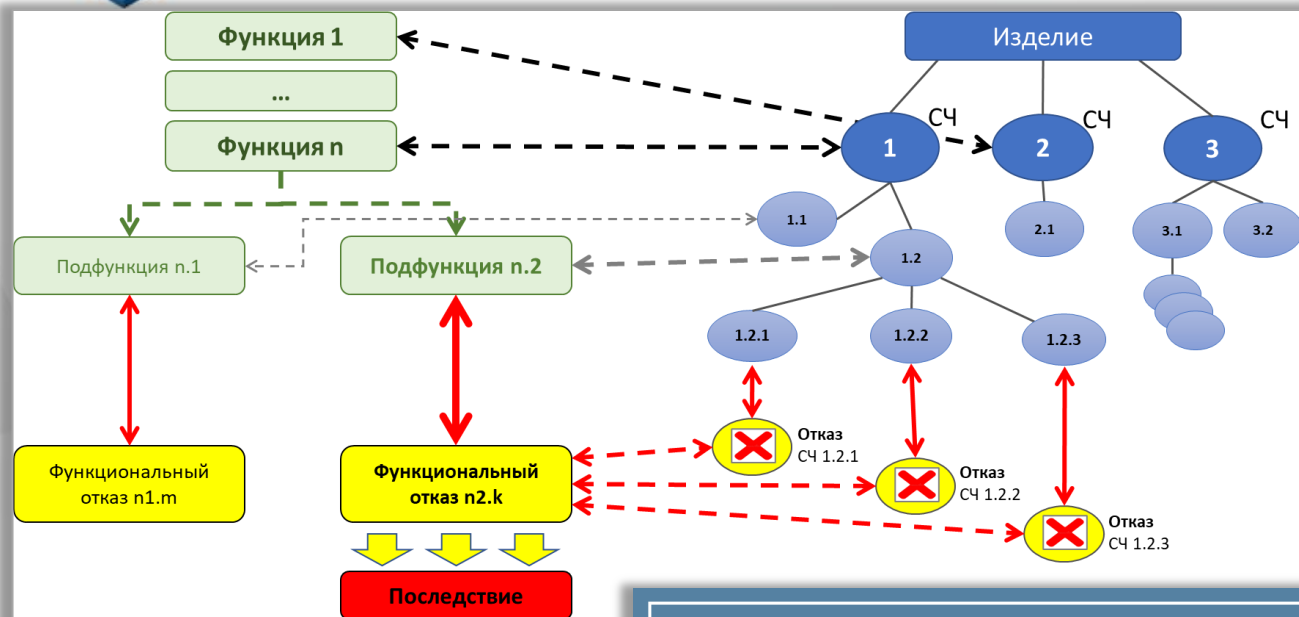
Функция 1

...

Функция n

Подфункция n.1

Подфункция n.2

Функциональный отказ n1.m

Функциональный отказ n2.k

Последствие

Изделие

СЧ 1

СЧ 2

СЧ 3

1.1

1.2

2.1

3.1

3.2

1.2.1

1.2.2

1.2.3

Отказ СЧ 1.2.1

Отказ СЧ 1.2.2

Отказ СЧ 1.2.3